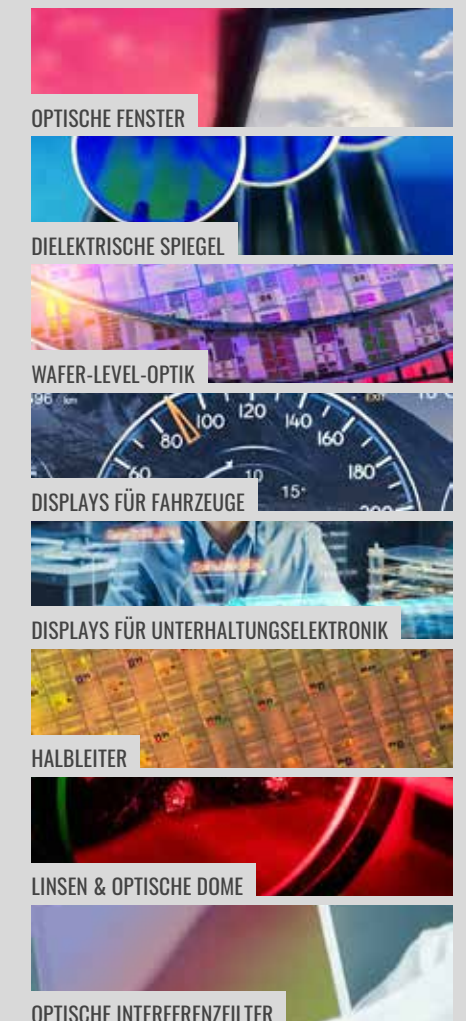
OPTISCHE FENSTER

DIELEKTRISCHE SPIEGEL

WAFER-LEVEL-OPTIK

596 km
80 100 120 140 160 180 200
60
10
15°

DISPLAYS FÜR FAHRZEUGE

DISPLAYS FÜR UNTERHALTUNGSELEKTRONIK

HALBLEITER

LINSEN & OPTISCHE DOME

OPTISCHE INTERFERENZFILTER